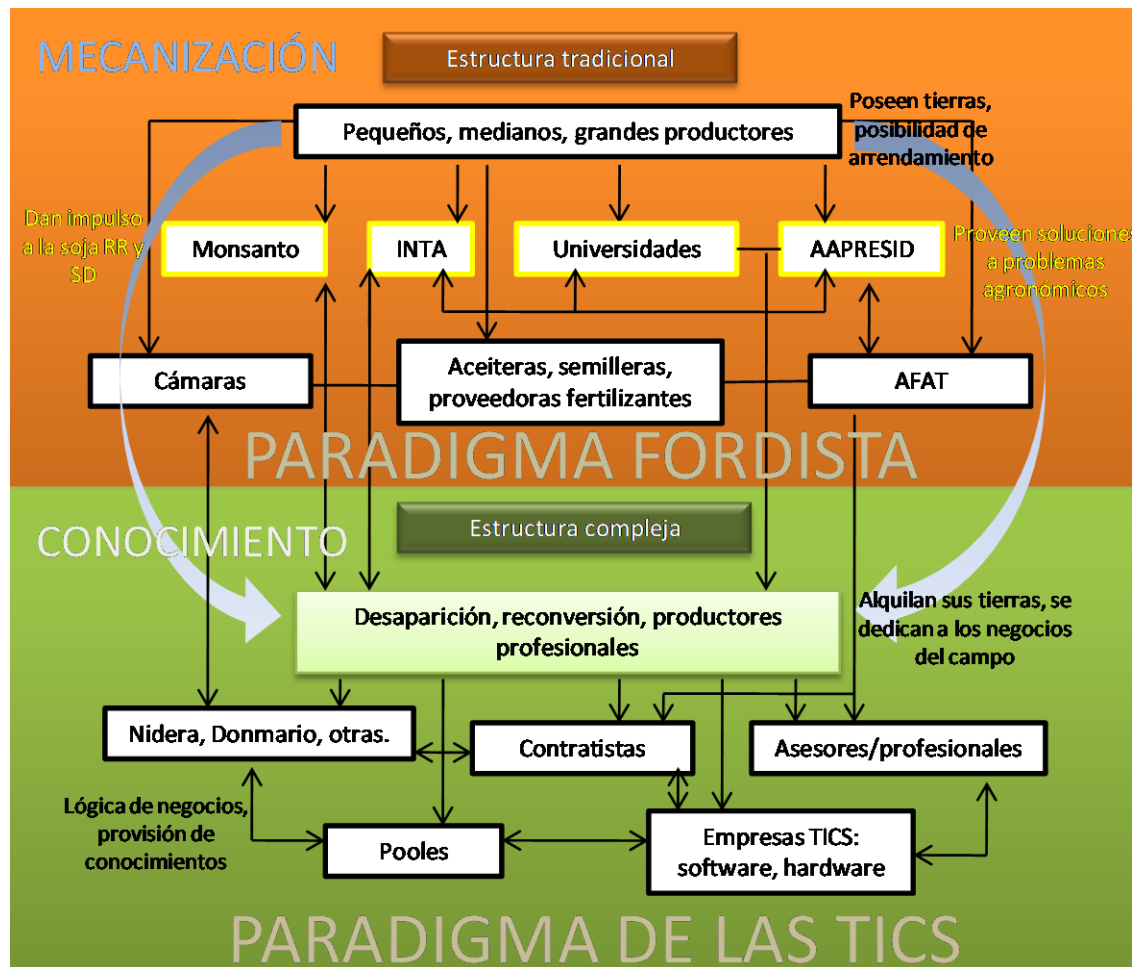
MECANIZACIÓN

Estructura tradicional

Pequeños, medianos, grandes productores

Poseen tierras, posibilidad de arrendamiento

Dan impulso a la soja RR y SD

Monsanto

INTA

Universidades

AAPRESID

Proveen soluciones a problemas agronómicos

Cámaras

Aceiteras, semilleras, proveedoras fertilizantes

AFAT

PARADIGMA FORDISTA

CONOCIMIENTO

Estructura compleja

Desaparición, reconversión, productores profesionales

Alquilan sus tierras, se dedican a los negocios del campo

Nidera, Donmario, otras.

Contratistas

Asesores/profesionales

Lógica de negocios, provisión de conocimientos

Pooles

Empresas TICS: software, hardware

PARADIGMA DE LAS TICS